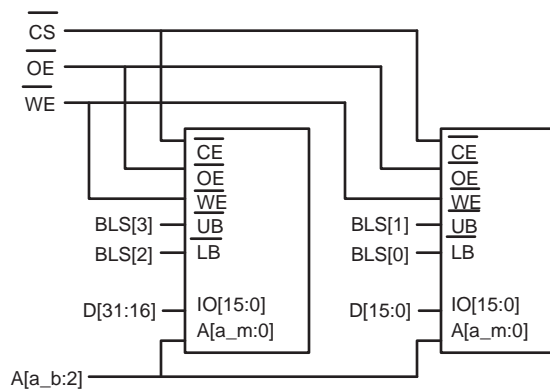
$\overline{CS}$
$\overline{OE}$
$\overline{WE}$
$\overline{CE}$
$\overline{OE}$
$\overline{WE}$
BLS[3]
$\overline{UB}$
BLS[2]
$\overline{LB}$
D[31:16]
IO[15:0]
A[a_m:0]
$\overline{CE}$
$\overline{OE}$
$\overline{WE}$
BLS[1]
$\overline{UB}$
BLS[0]
$\overline{LB}$
D[15:0]
IO[15:0]
A[a_m:0]
A[a_b:2]